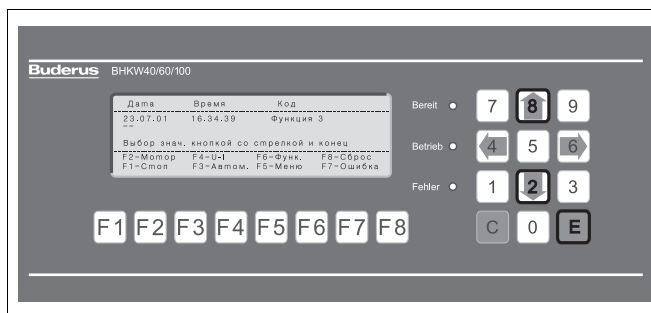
Buderus BHKW40/60/100

Дата Время Код
23.07.01 16.34.39 Функция 3
--
Выбор знач. кнопкой со стрелкой и конец
F2-Мотор F4-U-I F6-Функ. F8-Сброс
F1-Стоп F3-Автом. F5-Меню F7-Ошибка

Bereit
Betrieb
Fehler

7 8 9
4 5 6
1 2 3
C 0 E

F1 F2 F3 F4 F5 F6 F7 F8